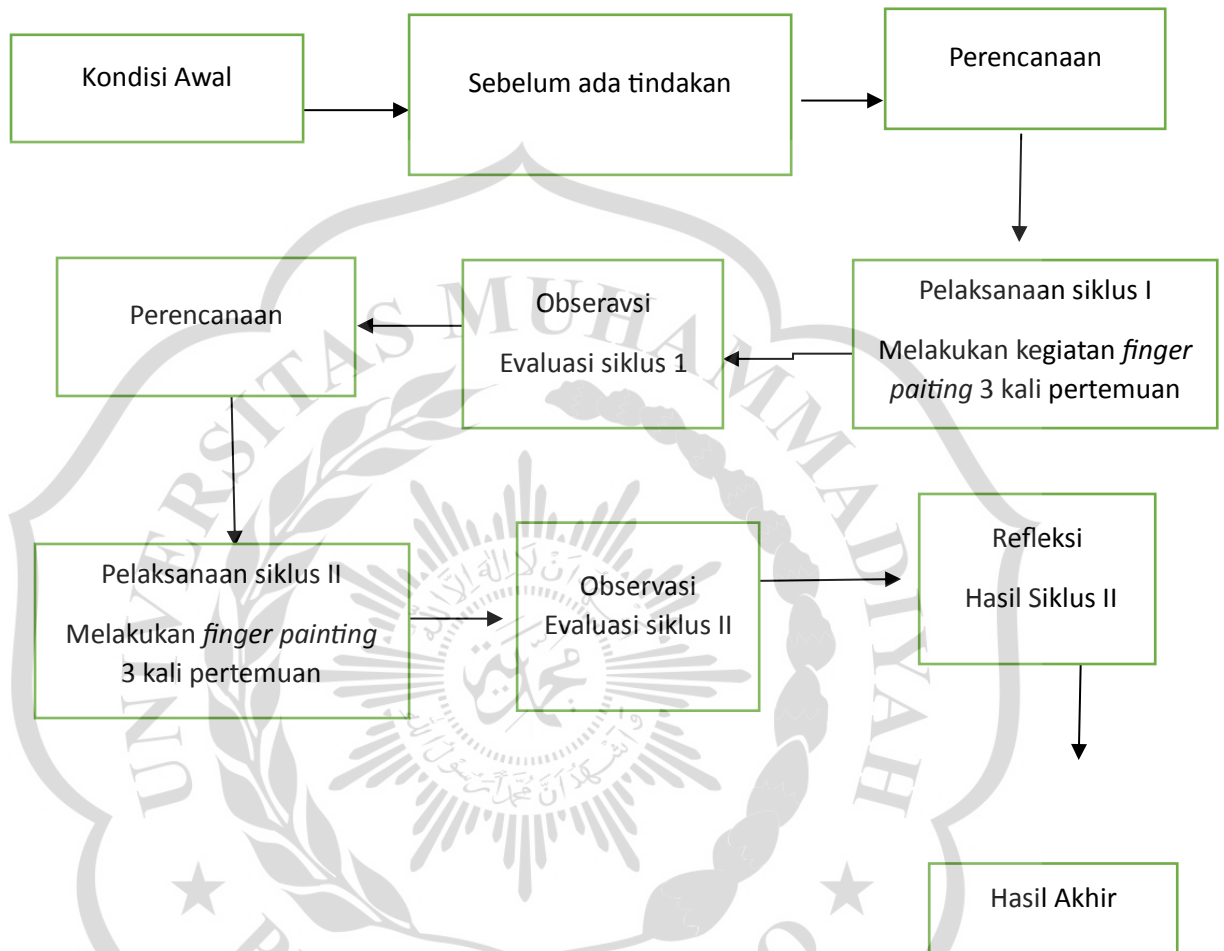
Kondisi Awal

Sebelum ada tindakan

Perencanaan

Pelaksanaan siklus I

Melakukan kegiatan *finger paiting* 3 kali pertemuan

Obseravsi

Evaluasi siklus 1

Perencanaan

Pelaksanaan siklus II

Melakukan *finger painting* 3 kali pertemuan

Observasi

Evaluasi siklus II

Refleksi

Hasil Siklus II

Hasil Akhir

UNIVERSITAS MUHAMMADIYAH